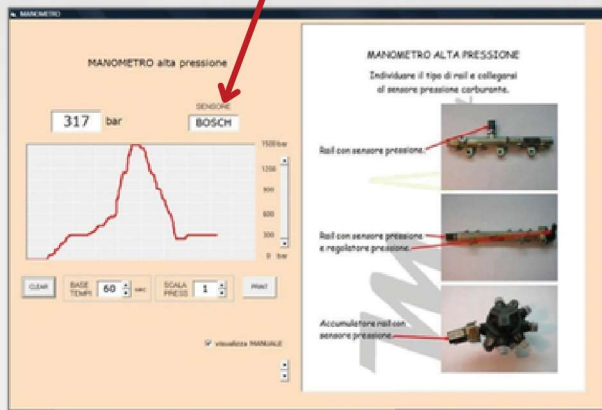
MANOMETRO

MANOMETRO alta pressione

317 bar

SENSORE
BOSCH

1500 bar
1200
900
600
300
0 bar

CLEAR

BASE TEMPI 60 sec

SCALA PRESS 1

PRINT

visualizza MANUALE

MANOMETRO ALTA PRESSIONE

Individuare il tipo di rail e collegarsi al sensore pressione carburante.

Rail con sensore pressione.

Rail con sensore pressione e regolatore pressione.

Accumulatore rail con sensore pressione.